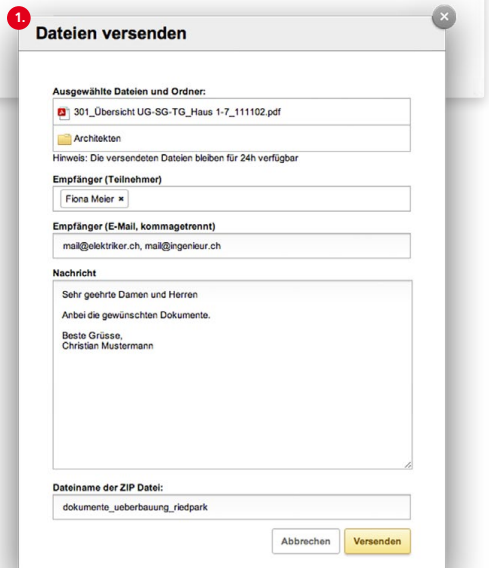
1.

Dateien versenden

Ausgewählte Dateien und Ordner:

301_Übersicht UG-SG-TG_Haus 1-7_111102.pdf

Architekten

Hinweis: Die versendeten Dateien bleiben für 24h verfügbar

Empfänger (Teilnehmer)

Fiona Meier ×

Empfänger (E-Mail, kommagetrennt)

mail@elektriker.ch, mail@ingenieur.ch

Nachricht

Sehr geehrte Damen und Herren

Anbei die gewünschten Dokumente.

Beste Grüsse,
Christian Mustermann

Dateiname der ZIP Datei:

dokumente_ueberbauung_riedpark

Abbrechen

Versenden